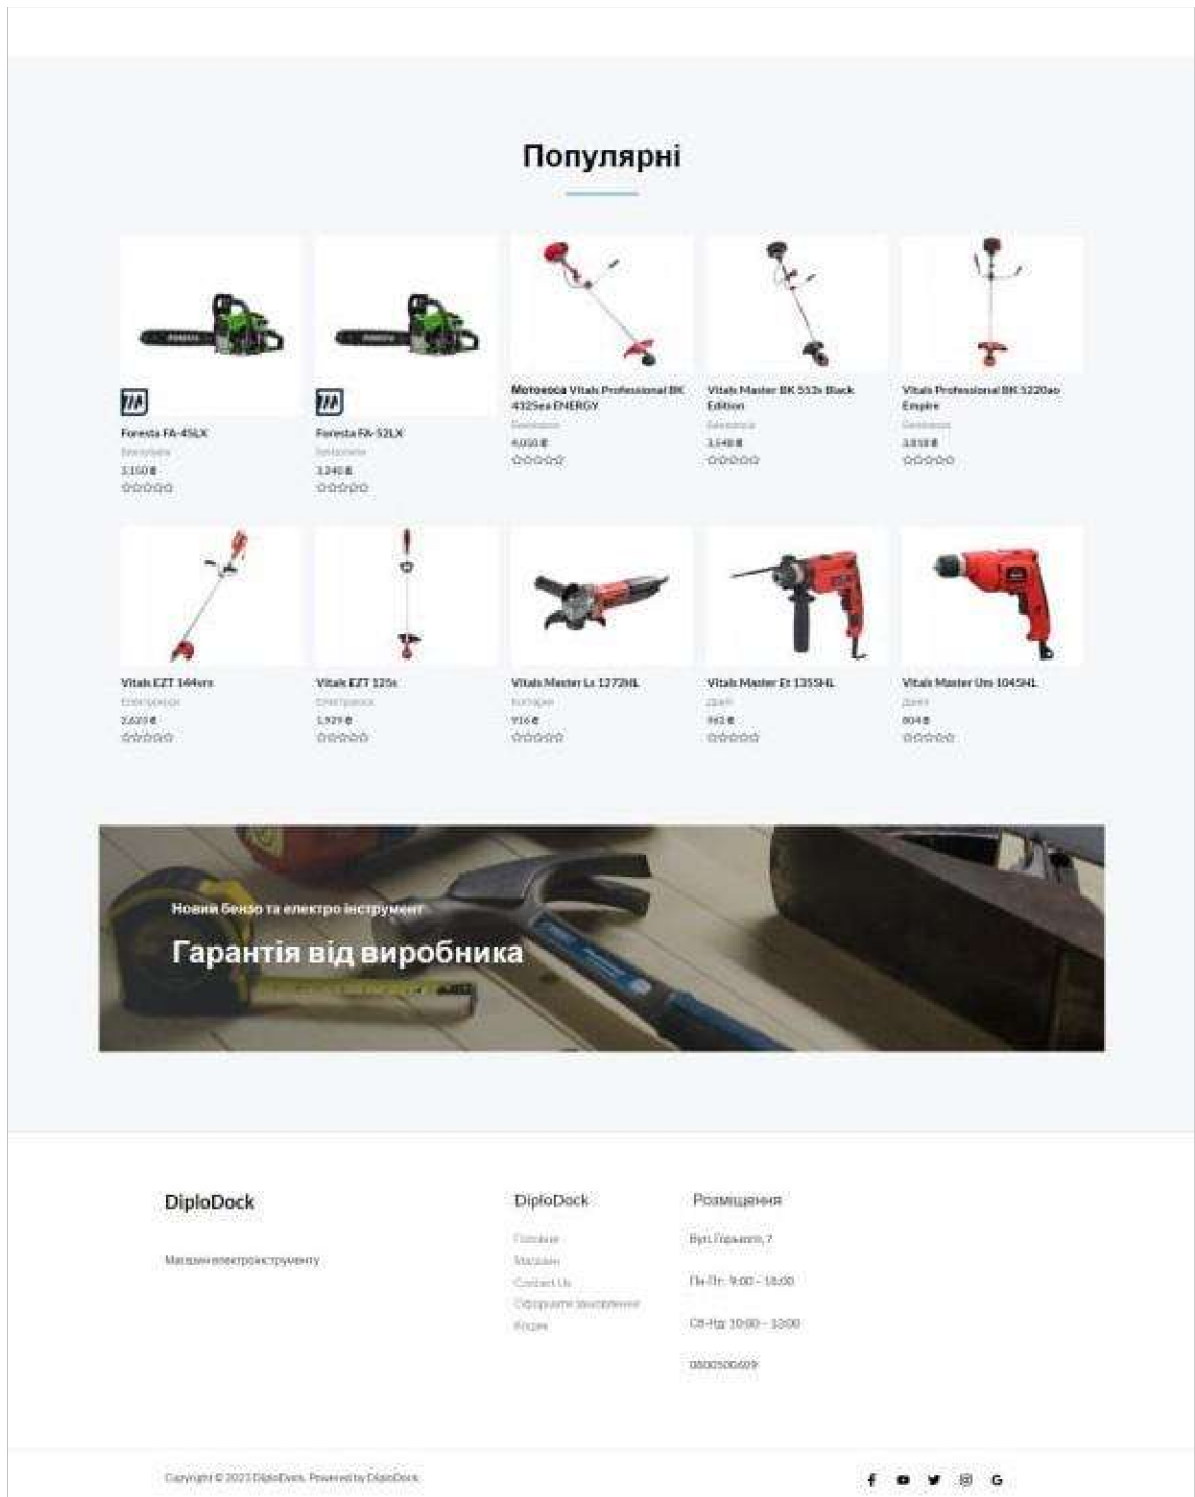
Популярні

Foresta FA-45LX
Бензопили
3,150 ₴
☆☆☆☆☆

Foresta FA-52LX
Бензопили
3,240 ₴
☆☆☆☆☆

Мотокоса Vitals Professional BK 4325ea ENERGY
Бензокоси
6,050 ₴
☆☆☆☆☆

Vitals Master BK 553s Black Edition
Бензокоси
3,540 ₴
☆☆☆☆☆

Vitals Professional BK 5220ao Empire
Бензокоси
3,810 ₴
☆☆☆☆☆

Vitals EZT 144srs
Електрокоси
2,620 ₴
☆☆☆☆☆

Vitals EZT 125s
Електрокоси
1,929 ₴
☆☆☆☆☆

Vitals Master Ls 1272NL
Болгарки
916 ₴
☆☆☆☆☆

Vitals Master Et 1355HL
Дрилі
962 ₴
☆☆☆☆☆

Vitals Master Um 1045HL
Дрилі
804 ₴
☆☆☆☆☆

Новий бензо та електро інструмент
Гарантія від виробника

DiploDock

Магазин електроінструменту

DiploDock

Головна
Магазин
Contact Us
Оформити замовлення
Кошик

Розміщення

Вул. Горького, 7

Пн-Пт: 9:00 - 18:00

Сб-Нд: 10:00 - 13:00

0800506609

Copyright © 2023 DiploDock. Powered by DiploDock.